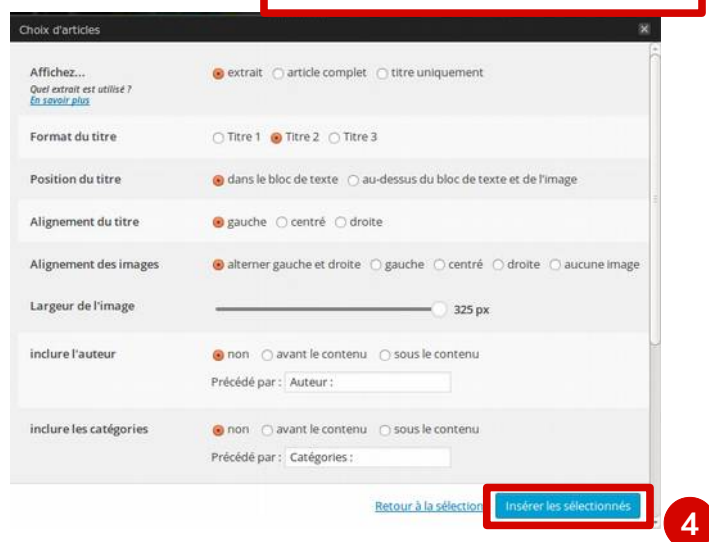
Choix d'articles

Affichez...
Quel extrait est utilisé ?
En savoir plus

extrait article complet titre uniquement

Format du titre

Titre 1 Titre 2 Titre 3

Position du titre

dans le bloc de texte au-dessus du bloc de texte et de l'image

Alignement du titre

gauche centré droite

Alignement des images

alterner gauche et droite gauche centré droite aucune image

Largeur de l'image

325 px

inclure l'auteur

non avant le contenu sous le contenu

Précédé par : Auteur :

inclure les catégories

non avant le contenu sous le contenu

Précédé par : Catégories :

Retour à la sélection

Insérer les sélectionnés

4